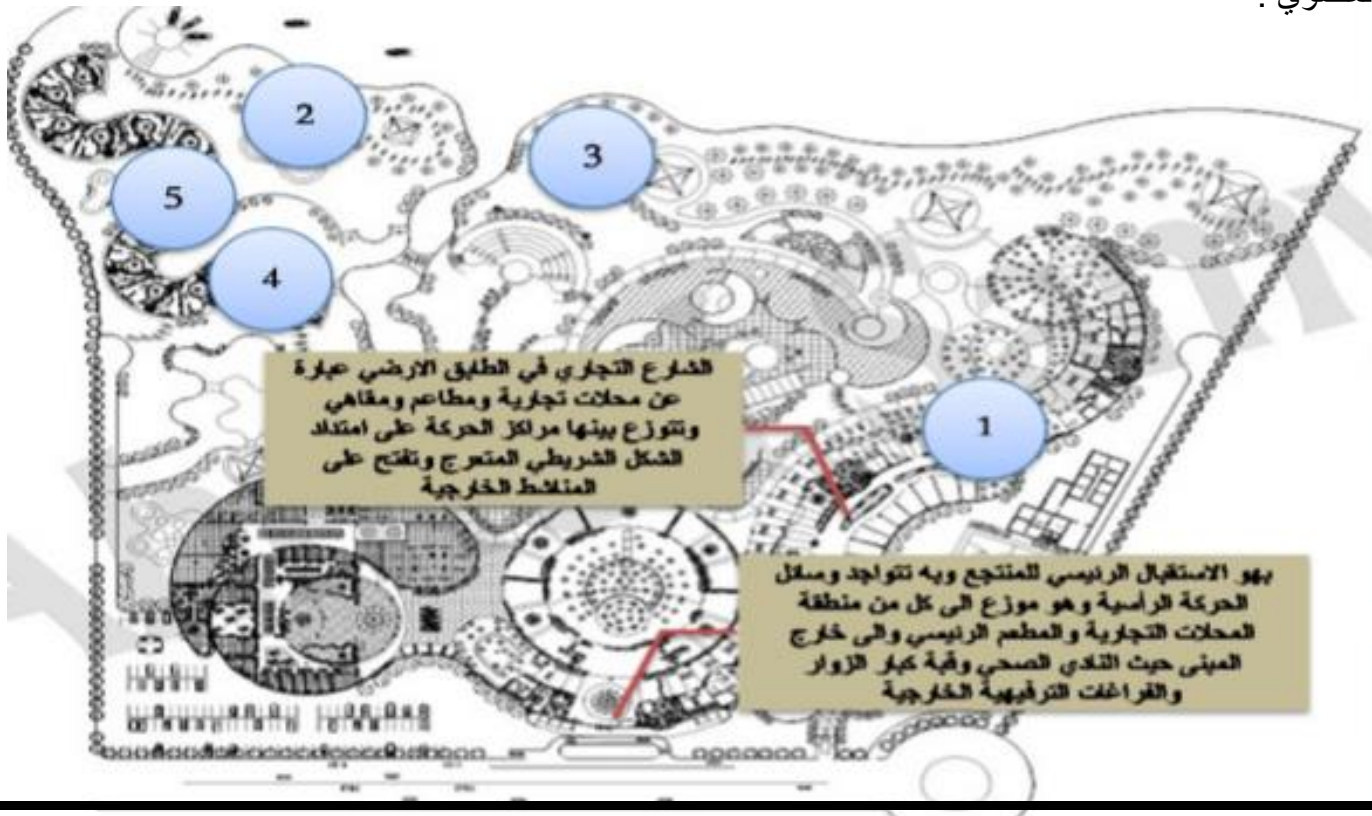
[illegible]

2

3

5

4

الشارع التجاري في الطابق الارضي عبارة عن محلات تجارية ومطاعم ومقاهي وتتوزع بينها مراكز الحركة على امتداد الشكل الشريطي المتعرج وتفتح على المناظر الخارجية

1

بهو الاستقبال الرئيسي للمنتجع وبه تتواجد وسائل الحركة الرأسية وهو موزع الى كل من منطقة المحلات التجارية والمطعم الرئيسي والى خارج المبنى حيث النادي الصحي وقبة كبار الزوار والفراغات الترفيهية الخارجية